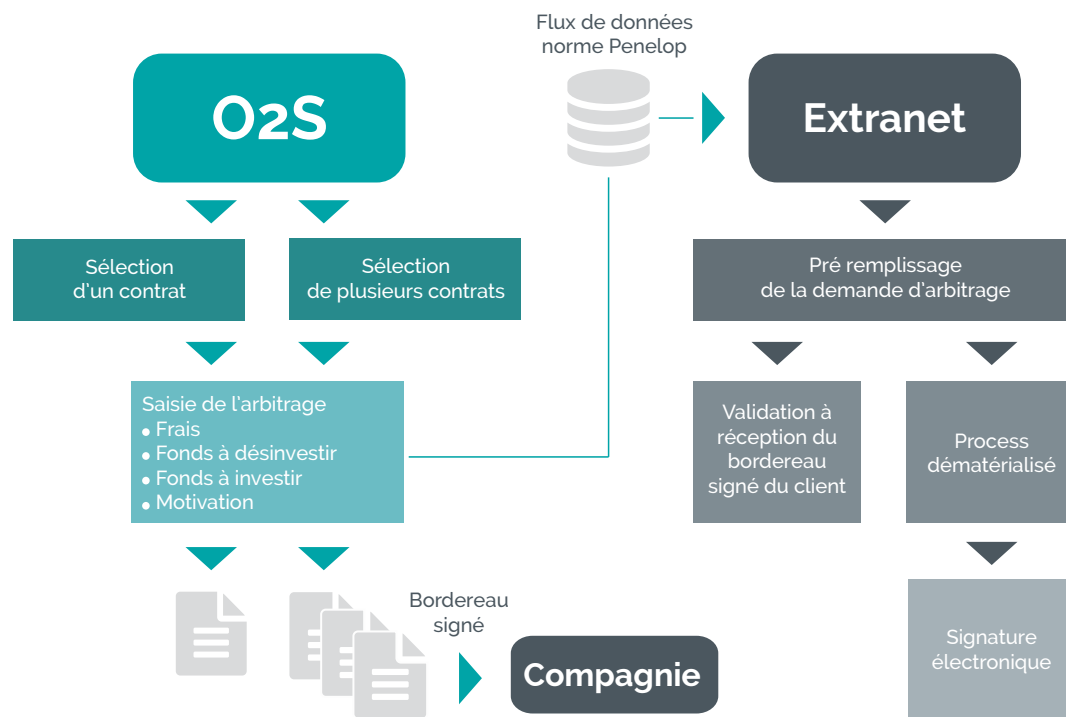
Flux de données norme Penelop

O2S

Extranet

Sélection d'un contrat

Sélection de plusieurs contrats

Pré remplissage de la demande d'arbitrage

Saisie de l'arbitrage
• Frais
• Fonds à désinvestir
• Fonds à investir
• Motivation

Validation à réception du bordereau signé du client

Process dématérialisé

Bordereau signé

Compagnie

Signature électronique